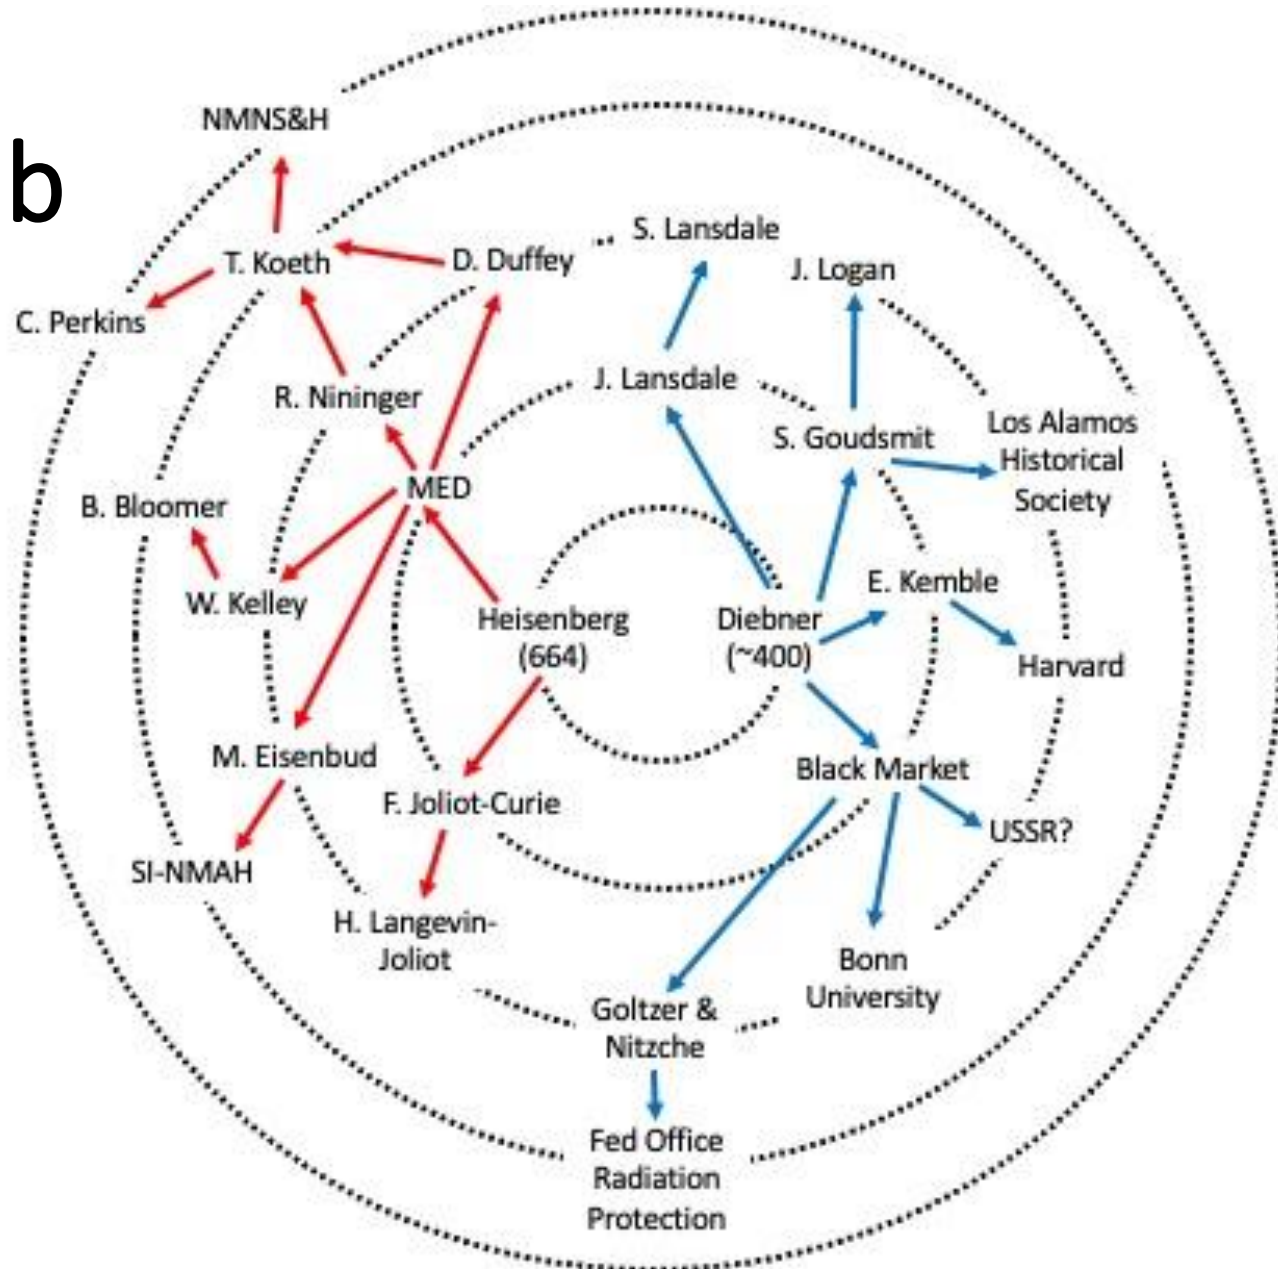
b

NMNS&H

T. Koeth

C. Perkins

D. Duffey

S. Lansdale

J. Logan

R. Nininger

J. Lansdale

S. Goudsmit

Los Alamos Historical Society

MED

B. Bloomer

W. Kelley

Heisenberg (664)

Diebner (~400)

E. Kemble

Harvard

M. Eisenbud

F. Joliot-Curie

Black Market

USSR?

SI-NMAH

H. Langevin-Joliot

Bonn University

Goltzer & Nitzche

Fed Office Radiation Protection